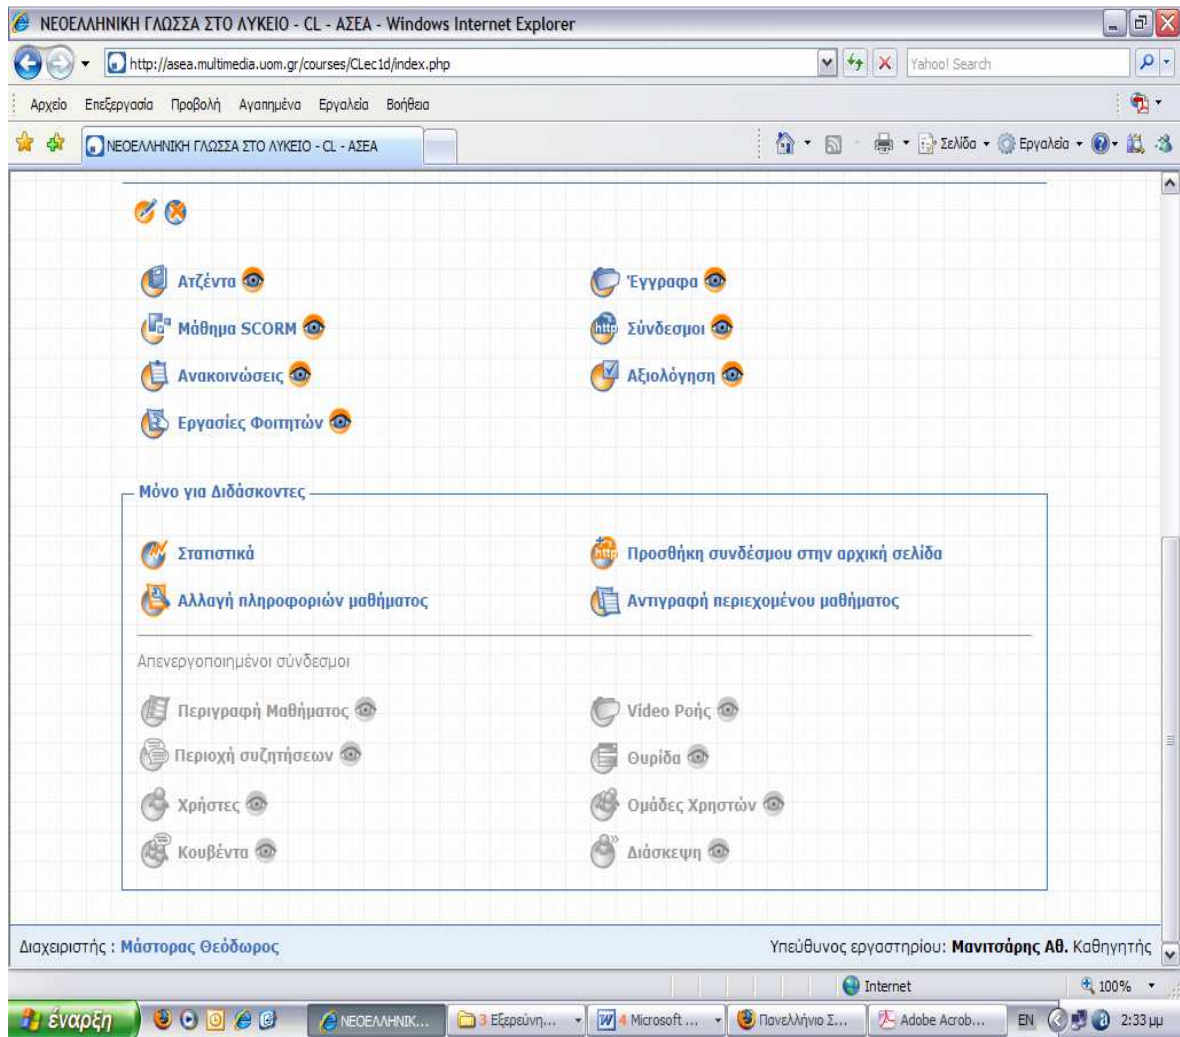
ΝΕΟΕΛΛΗΝΙΚΗ ΓΛΩΣΣΑ ΣΤΟ ΛΥΚΕΙΟ - CL - ΑΣΕΑ - Windows Internet Explorer

http://asea.multimedia.uom.gr/courses/CLec1d/index.php

Yahoo! Search

Αρχείο Επεξεργασία Προβολή Αγαπημένα Εργαλεία Βοήθεια

ΝΕΟΕΛΛΗΝΙΚΗ ΓΛΩΣΣΑ ΣΤΟ ΛΥΚΕΙΟ - CL - ΑΣΕΑ

Σελίδα Εργαλεία

Ατζέντα
Έγγραφα
Μάθημα SCORM
Σύνδεσμοι
Ανακοινώσεις
Αξιολόγηση
Εργασίες Φοιτητών

Μόνο για Διδάσκοντες

Στατιστικά
Προσθήκη συνδέσμου στην αρχική σελίδα
Αλλαγή πληροφοριών μαθήματος
Αντιγραφή περιεχομένου μαθήματος

Απενεργοποιημένοι σύνδεσμοι

Περιγραφή Μαθήματος
Video Ροής
Περιοχή συζητήσεων
Θυρίδα
Χρήστες
Ομάδες Χρηστών
Κουβέντα
Διάσκεψη

Διαχειριστής : Μάστορας Θεόδωρος

Υπεύθυνος εργαστηρίου: Μανιτσάρης Αθ. Καθηγητής

Internet
100%

έναρξη
ΝΕΟΕΛΛΗΝΙΚ...
3 Εξερεύνη...
4 Microsoft ...
Πανελλήνιο Σ...
Adobe Acrob...
EN
2:33 μμ